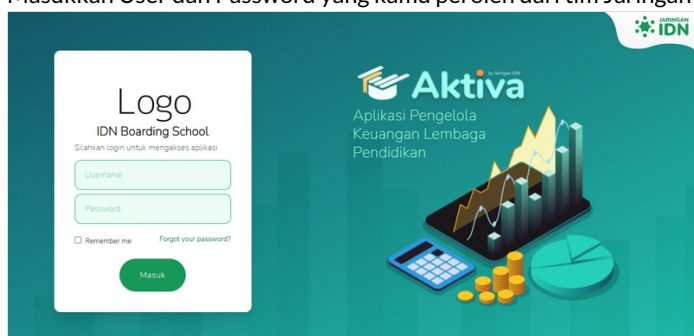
Masukkan User dan Password yang kamu peroleh dari tim Jaringan

JARINGAN IDN

Logo
IDN Boarding School
Silahkan login untuk mengakses aplikasi

Username

Password

Remember me
Forgot your password?

Masuk

by Jaringan IDN
Aktiva
Aplikasi Pengelola Keuangan Lembaga Pendidikan